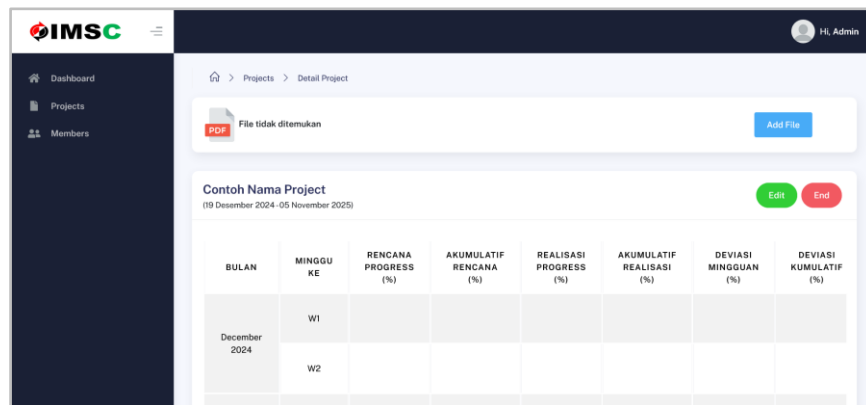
IMSC

Hi, Admin

Dashboard
Projects
Members

Projects > Detail Project

PDF
File tidak ditemukan

Add File

Contoh Nama Project
(19 Desember 2024 -05 November 2025)

Edit
End

| BULAN | MINGGU KE | RENCANA PROGRESS (%) | AKUMULATIF RENCANA (%) | REALISASI PROGRESS (%) | AKUMULATIF REALISASI (%) | DEVIASI MINGGUAN (%) | DEVIASI KUMULATIF (%) |
|---|---|---|---|---|---|---|---|
| December 2024 | W1 | | | | | | |
| | W2 | | | | | | |